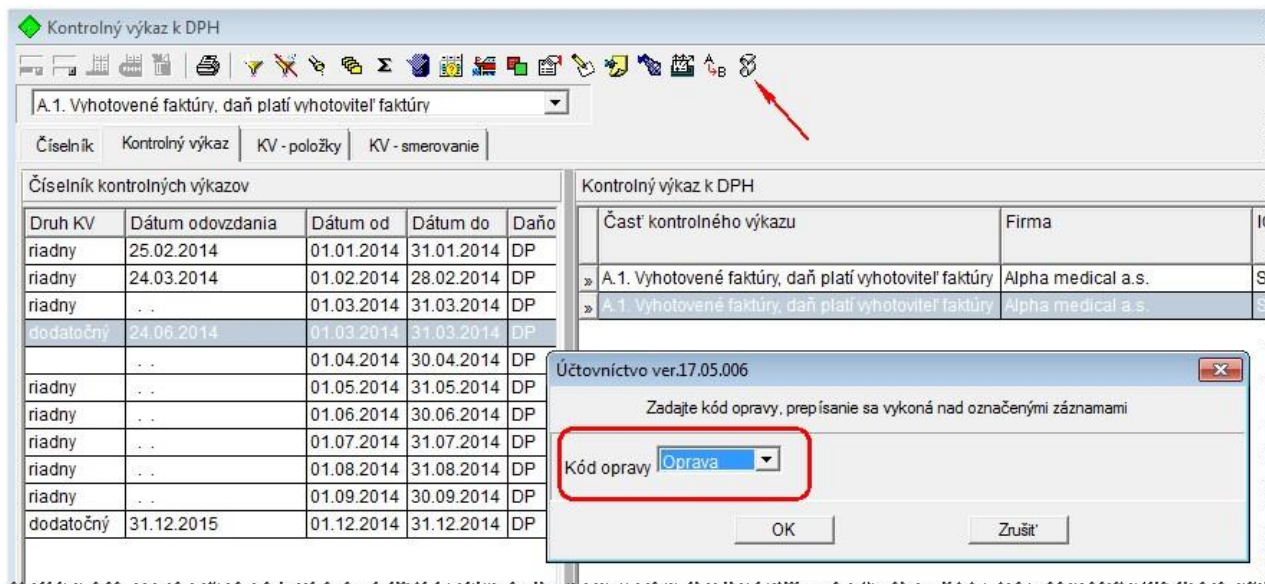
Kontrolný výkaz k DPH

A.1. Vyhotovené faktúry, daň platí vyhotoviteľ faktúry

Číselník | Kontrolný výkaz | KV - položky | KV - smerovanie

Číselník kontrolných výkazov

| Druh KV | Dátum odovzdania | Dátum od | Dátum do | Daňo |
|---|---|---|---|---|
| riadny | 25.02.2014 | 01.01.2014 | 31.01.2014 | DP |
| riadny | 24.03.2014 | 01.02.2014 | 28.02.2014 | DP |
| riadny | . . | 01.03.2014 | 31.03.2014 | DP |
| dodatočný | 24.06.2014 | 01.03.2014 | 31.03.2014 | DP |
| | . . | 01.04.2014 | 30.04.2014 | DP |
| riadny | . . | 01.05.2014 | 31.05.2014 | DP |
| riadny | . . | 01.06.2014 | 30.06.2014 | DP |
| riadny | . . | 01.07.2014 | 31.07.2014 | DP |
| riadny | . . | 01.08.2014 | 31.08.2014 | DP |
| riadny | . . | 01.09.2014 | 30.09.2014 | DP |
| dodatočný | 31.12.2015 | 01.12.2014 | 31.12.2014 | DP |

Kontrolný výkaz k DPH

| Časť kontrolného výkazu | Firma | IČ |
|---|---|---|
| A.1. Vyhotovené faktúry, daň platí vyhotoviteľ faktúry | Alpha medical a.s. | S |
| A.1. Vyhotovené faktúry, daň platí vyhotoviteľ faktúry | Alpha medical a.s. | S |

Účtovníctvo ver.17.05.006

Zadajte kód opravy, prepísanie sa vykoná nad označenými záznamami

Kód opravy Oprava

OK

Zrušiť